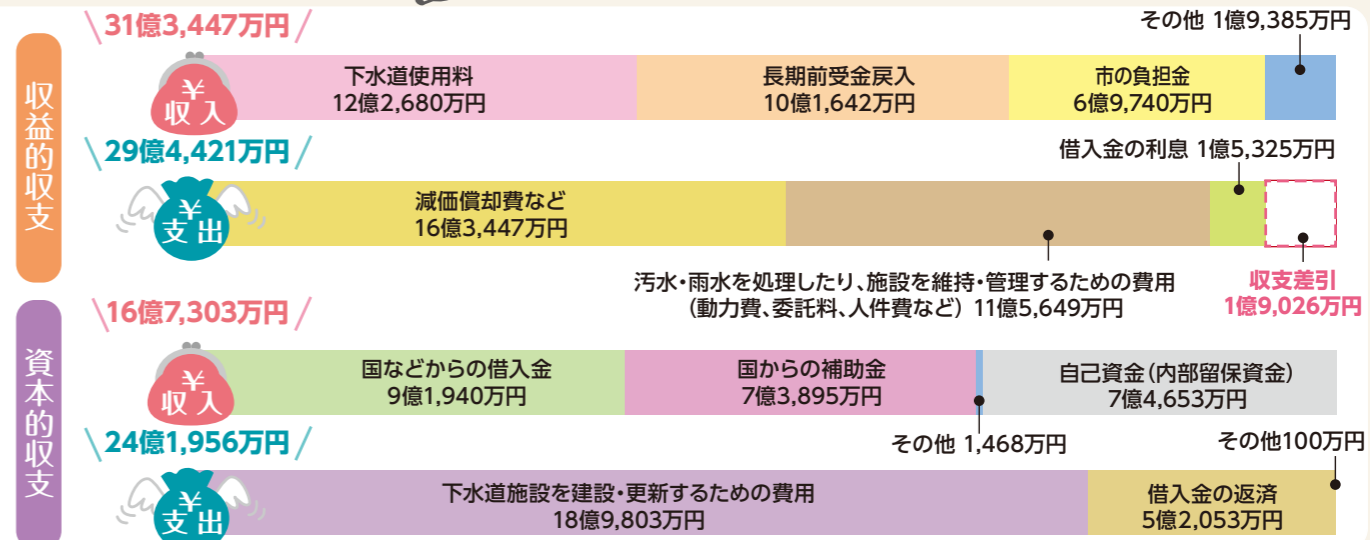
収益的収支

＼31億3,447万円／

¥ 収入

下水道使用料
12億2,680万円

長期前受金戻入
10億1,642万円

市の負担金
6億9,740万円

その他 1億9,385万円

＼29億4,421万円／

¥ 支出

減価償却費など
16億3,447万円

借入金の利息 1億5,325万円

汚水・雨水を処理したり、施設を維持・管理するための費用（動力費、委託料、人件費など）11億5,649万円

収支差引
1億9,026万円

資本的収支

＼16億7,303万円／

¥ 収入

国などからの借入金
9億1,940万円

国からの補助金
7億3,895万円

自己資金（内部留保資金）
7億4,653万円

その他 1,468万円

＼24億1,956万円／

¥ 支出

下水道施設を建設・更新するための費用
18億9,803万円

借入金の返済
5億2,053万円

その他100万円